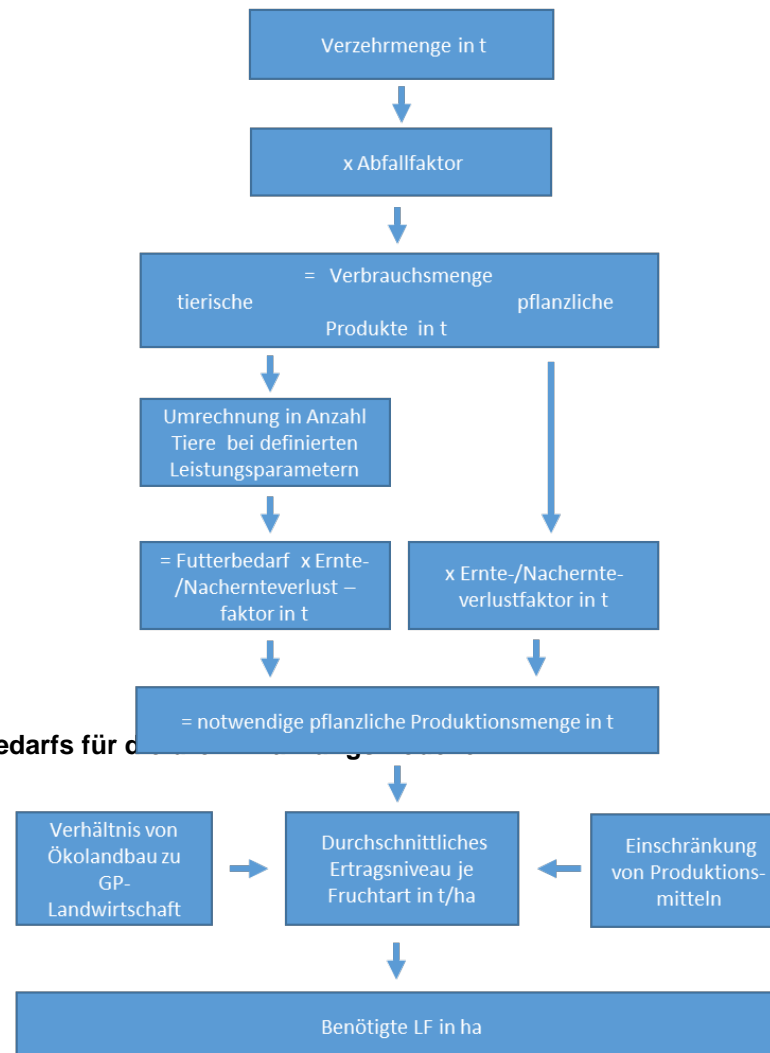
Verzehrmenge in t

x Abfallfaktor

= Verbrauchsmenge
tierische pflanzliche
Produkte in t

Umrechnung in Anzahl Tiere bei definierten Leistungsparametern

= Futterbedarf x Ernte-/Nachernteverlust – faktor in t

x Ernte-/Nachernteverlustfaktor in t

= notwendige pflanzliche Produktionsmenge in t

edarfs für d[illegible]

Verhältnis von Ökolandbau zu GP-Landwirtschaft

Durchschnittliches Ertragsniveau je Fruchtart in t/ha

Einschränkung von Produktionsmitteln

Benötigte LF in ha